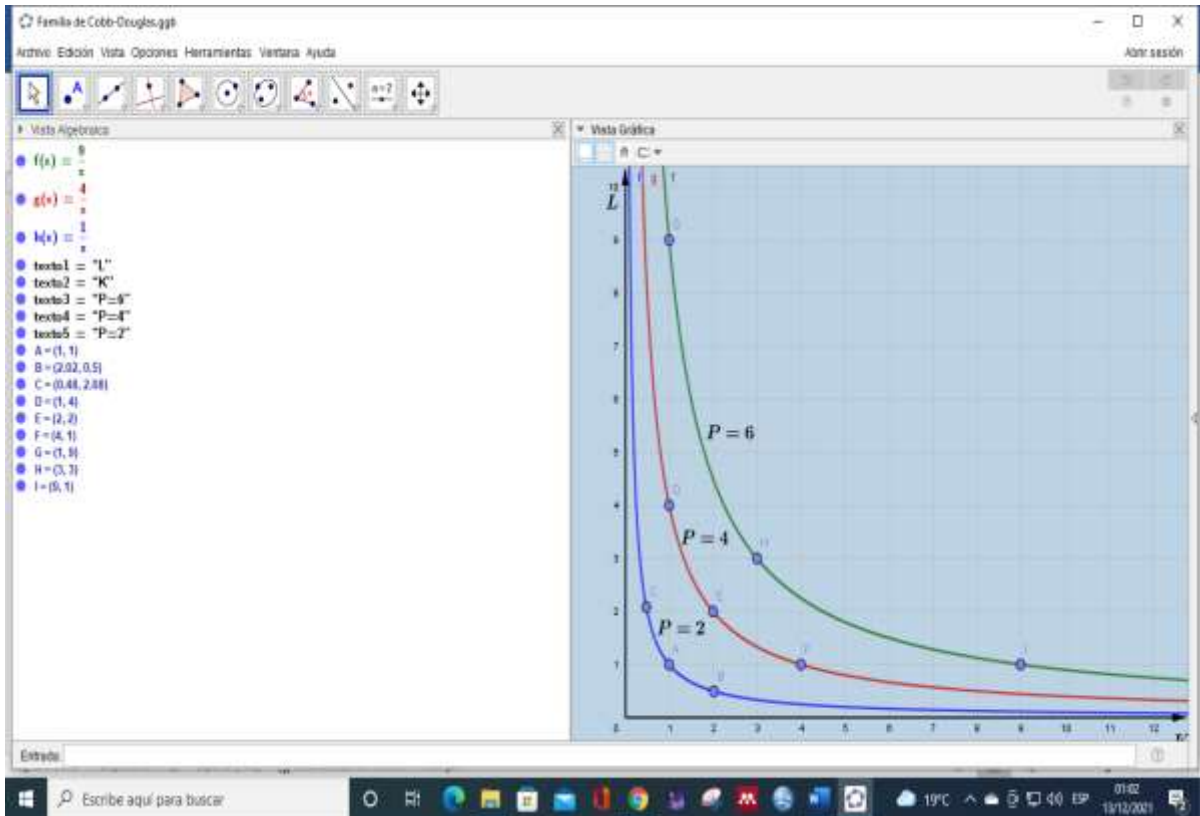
Familia de Cobb-Douglas.ggb

Archivo Edición Vista Opciones Herramientas Ventana Ayuda

Abrir sesión

Vista Algebraica

$f(x) = \frac{9}{x}$

$g(x) = \frac{4}{x}$

$h(x) = \frac{1}{x}$

texto1 = "L"
texto2 = "K"
texto3 = "P=6"
texto4 = "P=4"
texto5 = "P=2"
A = (1, 1)
B = (2.02, 0.5)
C = (0.48, 2.08)
D = (1, 4)
E = (2, 2)
F = (4, 1)
G = (1, 9)
H = (3, 3)
I = (9, 1)

Vista Gráfica

L

f g h

G

$P = 6$

D

$P = 4$

H

C

E

$P = 2$

A

F

I

B

K

1 2 3 4 5 6 7 8 9 10 11 12

1 2 3 4 5 6 7 8 9 10

Entrada:

Escribe aquí para buscar

19°C ESP 01:02 13/12/2021